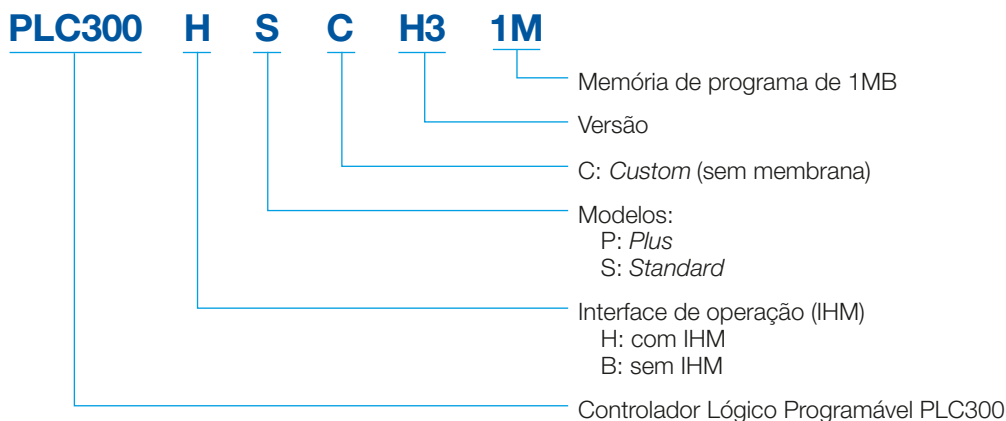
PLC300 H S C H3 1M

Memória de programa de 1MB

Versão

C: Custom (sem membrana)

Modelos:
P: Plus
S: Standard

Interface de operação (IHM)
H: com IHM
B: sem IHM

Controlador Lógico Programável PLC300